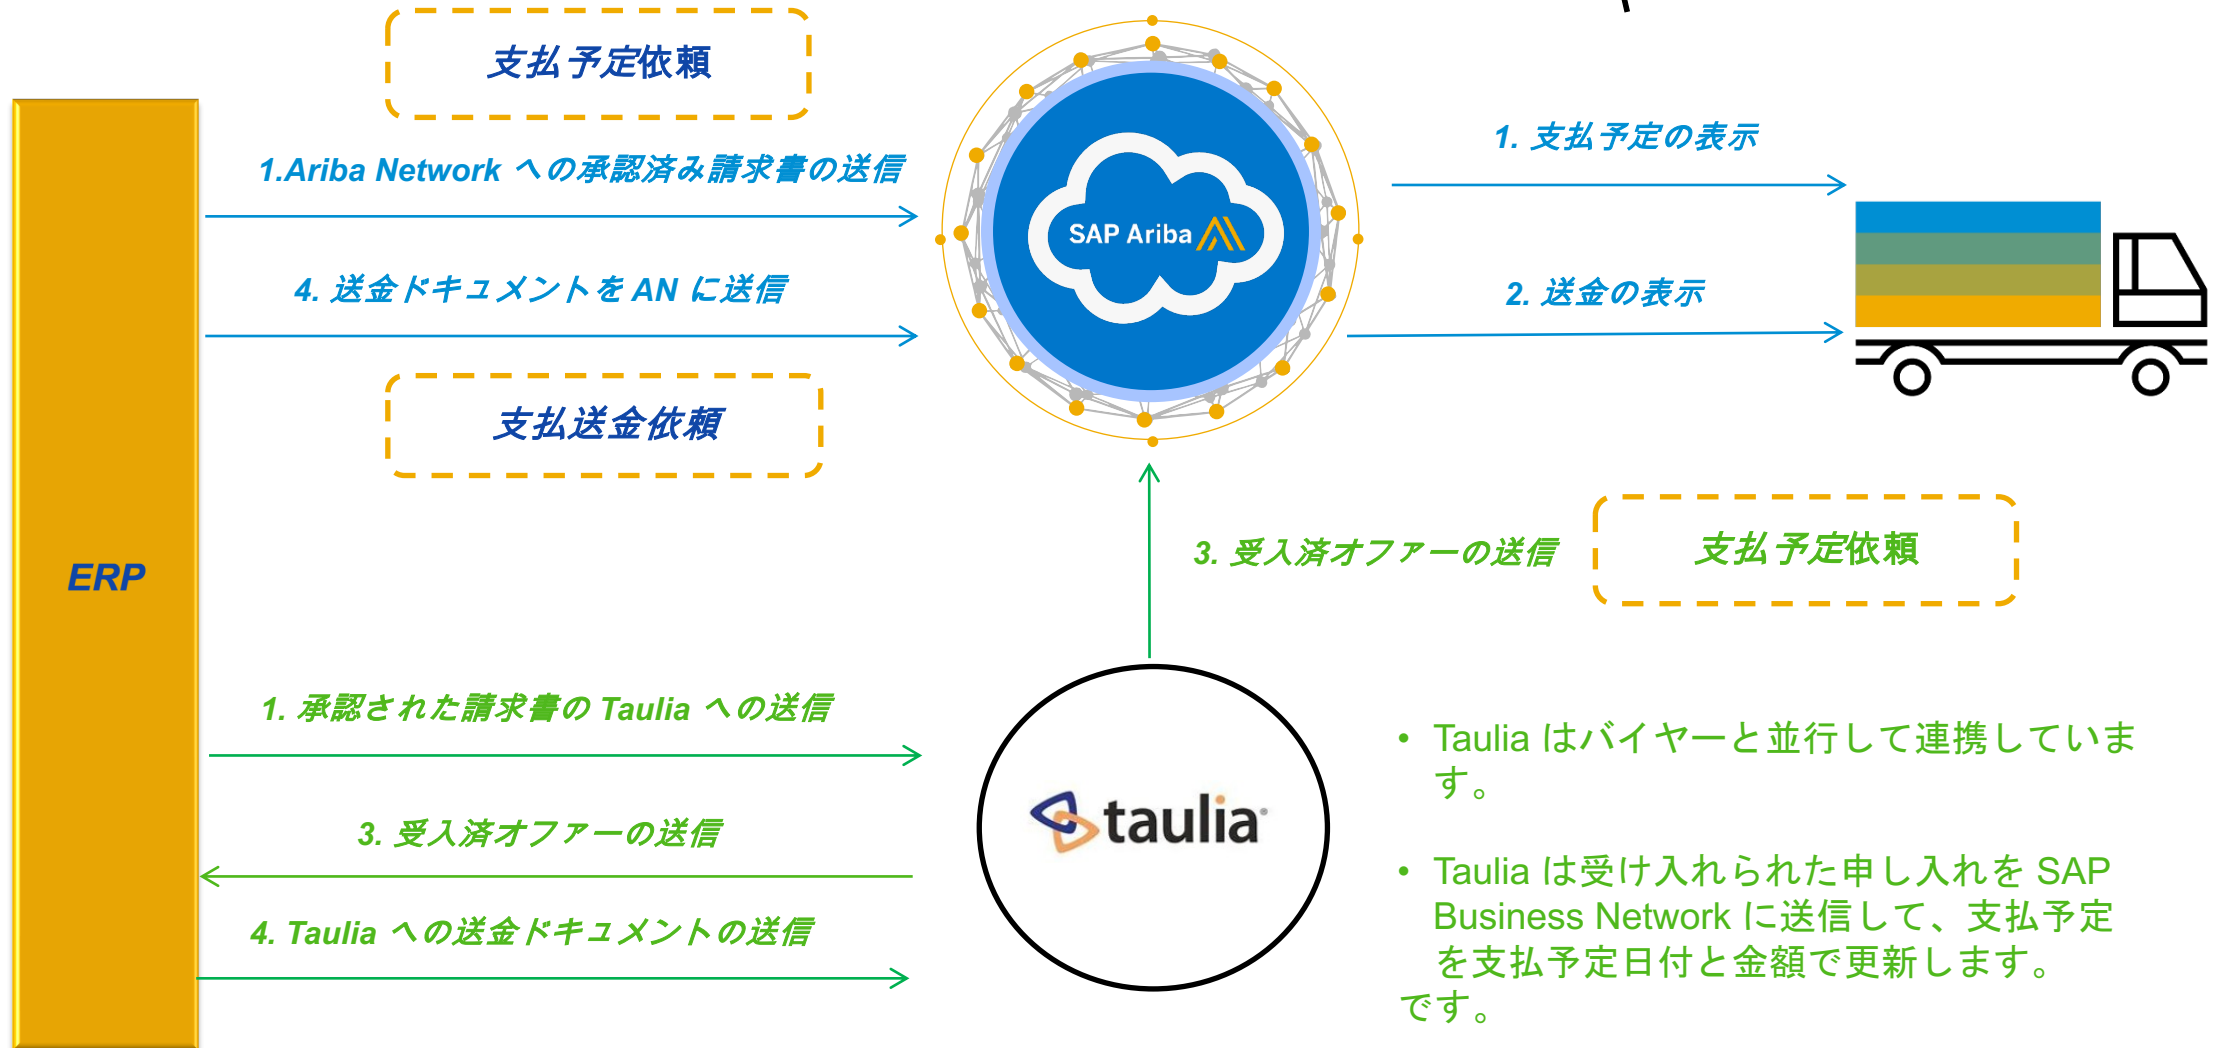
支払予定依頼

1.Ariba Network への承認済み請求書の送信

4. 送金ドキュメントを AN に送信

支払送金依頼

SAP Ariba

1. 支払予定の表示

2. 送金の表示

ERP

3. 受入済オファーの送信

支払予定依頼

1. 承認された請求書の Taulia への送信

3. 受入済オファーの送信

4. Taulia への送金ドキュメントの送信

taulia

• Taulia はバイヤーと並行して連携しています。

• Taulia は受け入れられた申し入れを SAP Business Network に送信して、支払予定を支払予定日付と金額で更新します。
です。